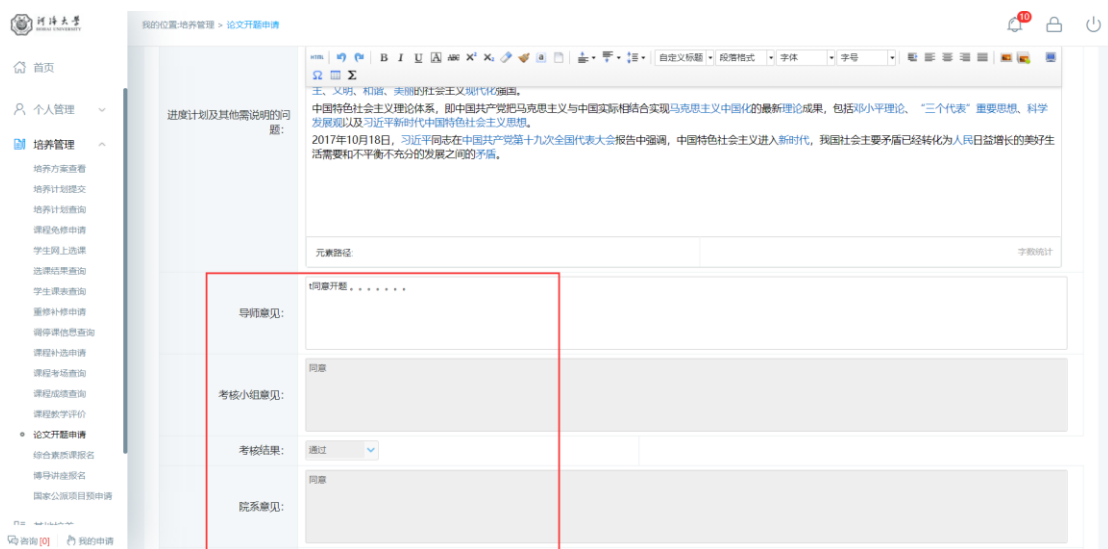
河海大学 HOHAI UNIVERSITY

我的位置:培养管理 > 论文开题申请

10

首页

个人管理

培养管理

培养方案查看
培养计划提交
培养计划查询
课程免修申请
学生网上选课
选课结果查询
学生课表查询
重修补修申请
调停课信息查询
课程补选申请
课程考场查询
课程成绩查询
课程教学评价
论文开题申请
综合素质课报名
博导讲座报名
国家公派项目预申请

咨询 [0] 我的申请

B I U ABC $X^2$ $X_2$

自定义标题 段落格式 字体 字号

Ω Σ

进度计划及其他需说明的问题:

主、文明、和谐、美丽的社会主义现代化强国。

中国特色社会主义理论体系，即中国共产党把马克思主义与中国实际相结合实现马克思主义中国化的最新理论成果，包括邓小平理论、“三个代表”重要思想、科学发展观以及习近平新时代中国特色社会主义思想。

2017年10月18日，习近平同志在中国共产党第十九次全国代表大会报告中强调，中国特色社会主义进入新时代，我国社会主要矛盾已经转化为人民日益增长的美好生活需要和不平衡不充分的发展之间的矛盾。

元素路径:

字数统计

导师意见: t同意开题。。。。。。。

考核小组意见: 同意

考核结果: 通过

院系意见: 同意